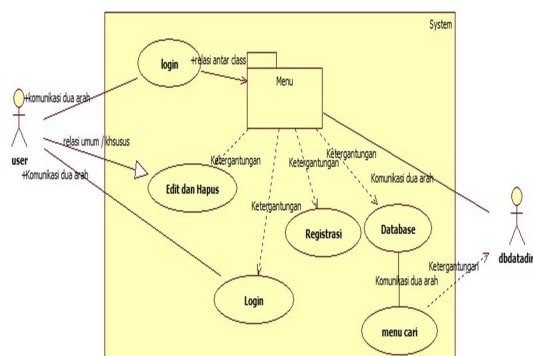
System

login

+relasi antar class

Menu

+komunikasi dua arah

user

relasi umum / khsusus

+Komunikasi dua arah

Ketergantungan

Ketergantungan

Ketergantungan

Komunikasi dua arah

Edit dan Hapus

Ketergantungan

Registrasi

Database

dbdatadm

Ketergantungan

Komunikasi dua arah

Login

menu cari